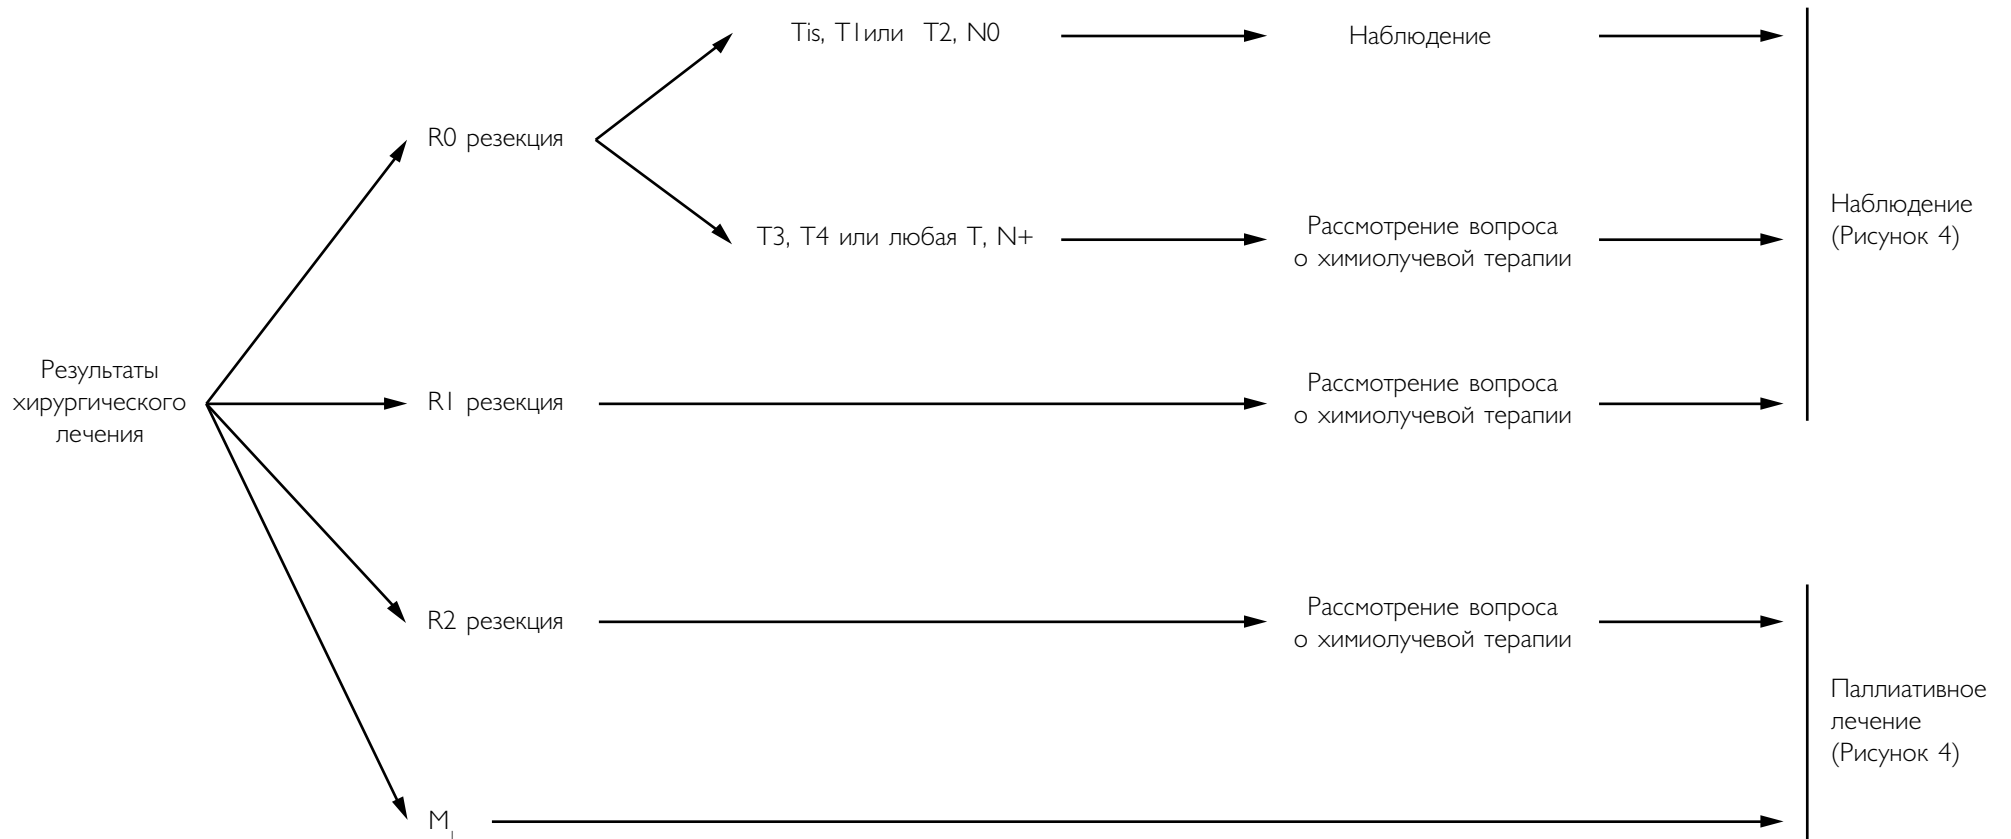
Tis, T1или T2, N0

Наблюдение

R0 резекция

T3, T4 или любая T, N+

Рассмотрение вопроса о химиолучевой терапии

Наблюдение (Рисунок 4)

Результаты хирургического лечения

R1 резекция

Рассмотрение вопроса о химиолучевой терапии

R2 резекция

Рассмотрение вопроса о химиолучевой терапии

Паллиативное лечение (Рисунок 4)

$M_1$